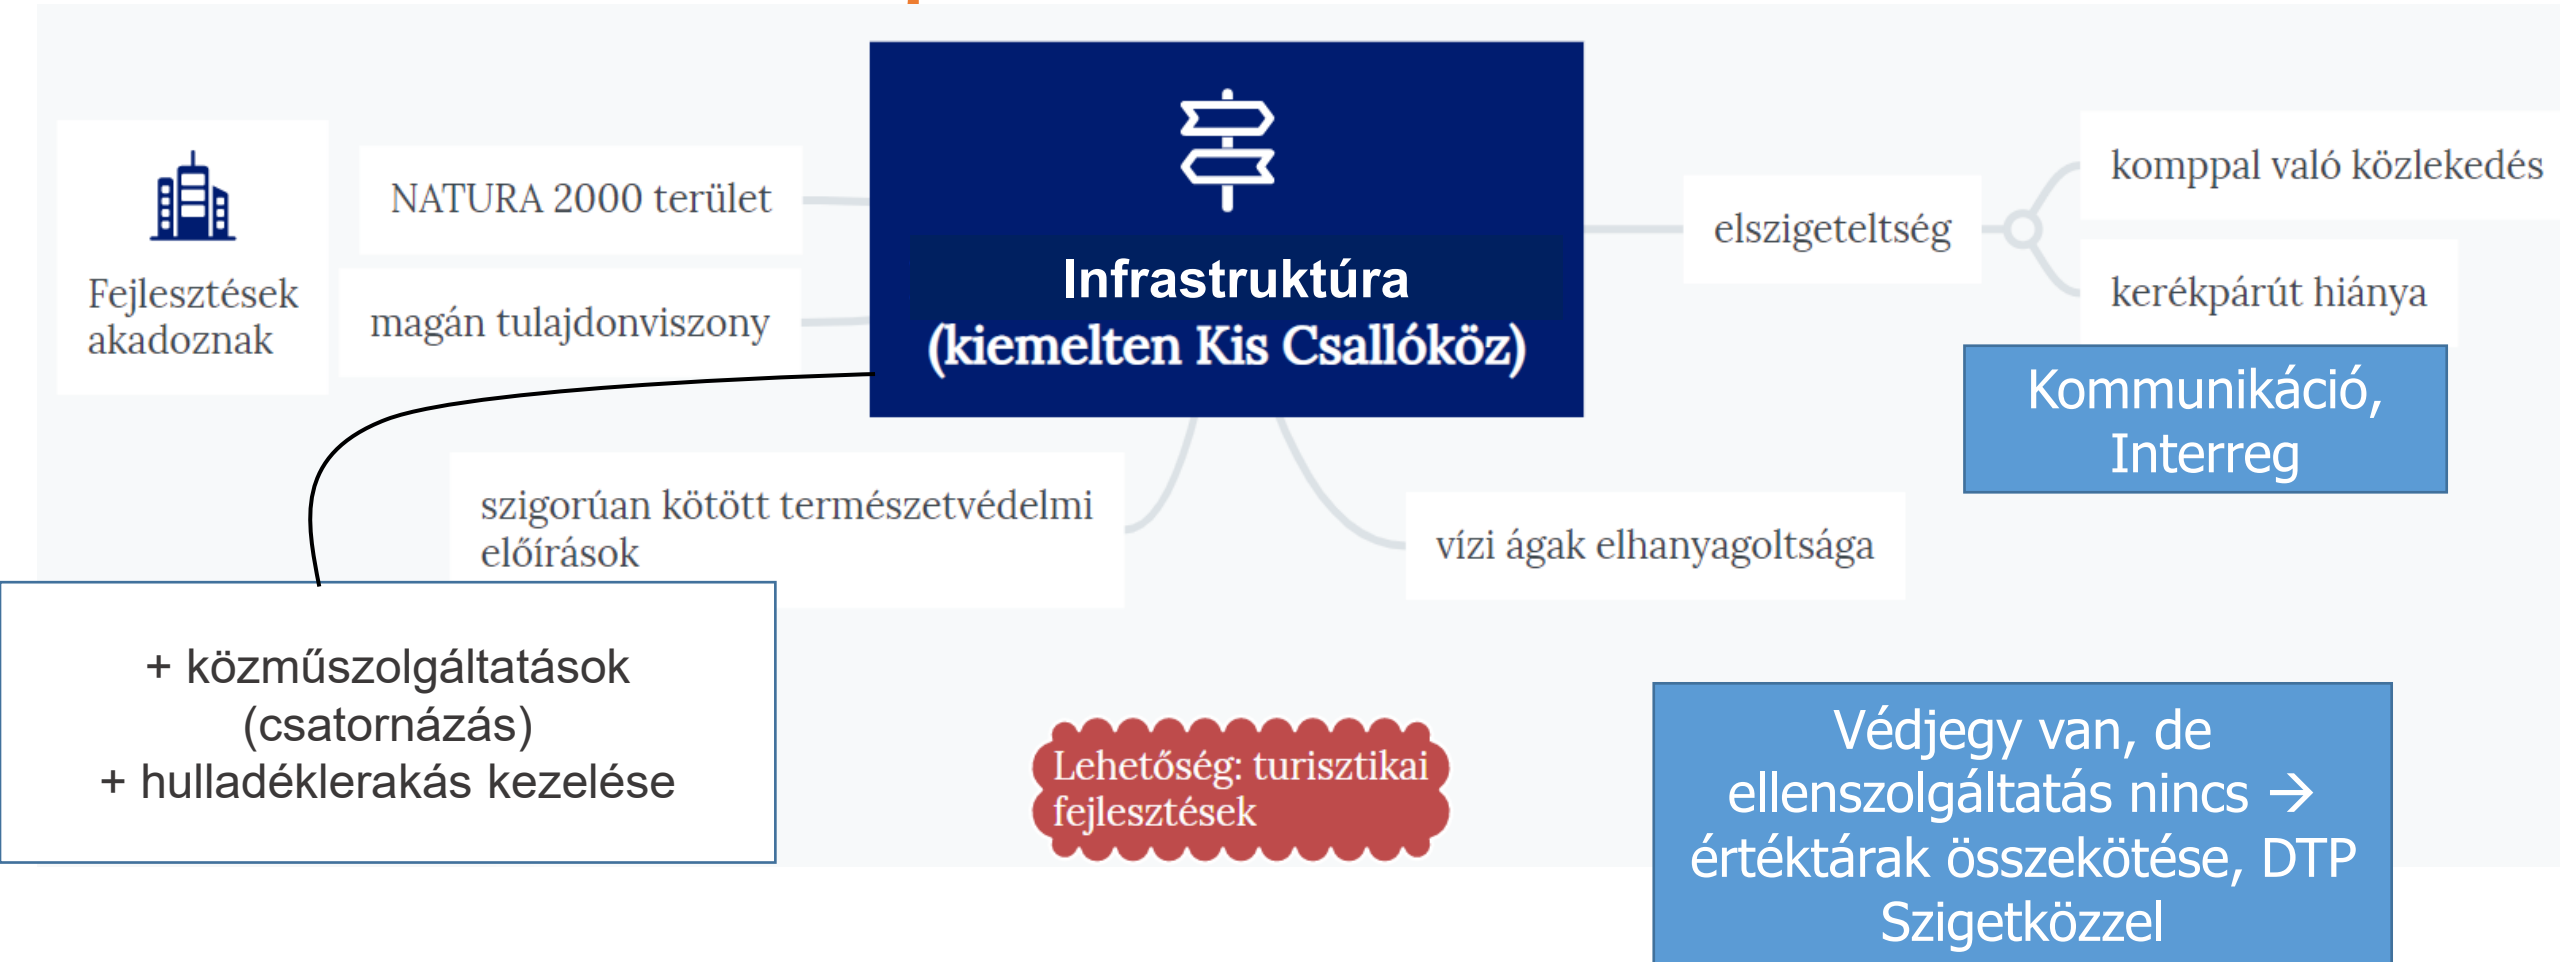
Fejlesztések akadoznak

NATURA 2000 terület

magán tulajdonviszony

Infrastruktúra (kiemelten Kis Csallóköz)

elszigeteltség

komppal való közlekedés

kerékpárút hiánya

Kommunikáció, Interreg

szigorúan kötött természetvédelmi előírások

vízi ágak elhanyagoltsága

+ közműszolgáltatások (csatornázás)
+ hulladéklerakás kezelése

Lehetőség: turisztikai fejlesztések

Védjegy van, de ellenszolgáltatás nincs → értéktárak összekötése, DTP Szigetközzel